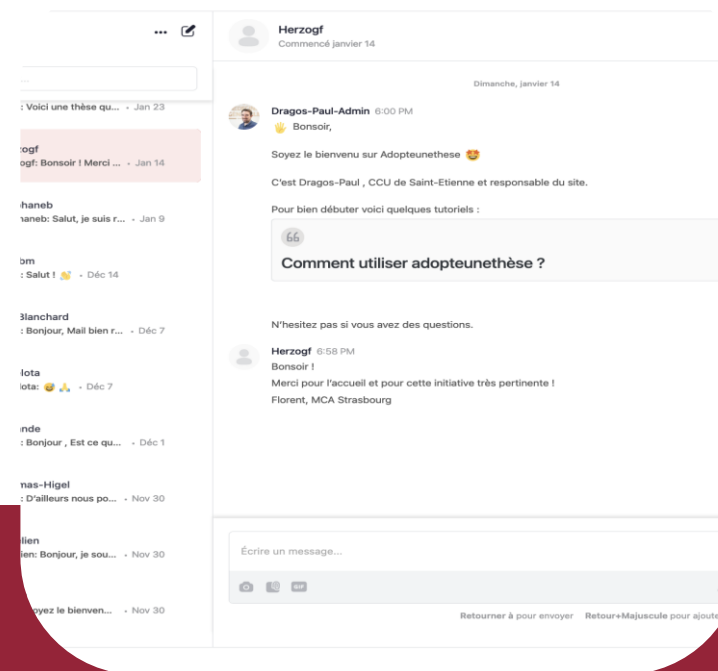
...

: Voici une thèse qu... • Jan 23

rzogf
ogf: Bonsoir ! Merci ... • Jan 14

haneb
haneb: Salut, je suis r... • Jan 9

bm
: Salut ! • Déc 14

Blanchard
: Bonjour, Mail bien r... • Déc 7

lota
lota: • Déc 7

nde
: Bonjour , Est ce qu... • Déc 1

mas-Higel
: D'ailleurs nous po... • Nov 30

lien
lien: Bonjour, je sou... • Nov 30

yez le bienven... • Nov 30

Herzogf
Commencé janvier 14

Dimanche, janvier 14

Dragos-Paul-Admin 6:00 PM
Bonsoir,

Soyez le bienvenu sur Adopteunethese

C'est Dragos-Paul , CCU de Saint-Etienne et responsable du site.

Pour bien débuter voici quelques tutoriels :

66
Comment utiliser adopteunethèse ?

N'hesitez pas si vous avez des questions.

Herzogf 6:58 PM
Bonsoir !
Merci pour l'accueil et pour cette initiative très pertinente !
Florent, MCA Strasbourg

Écrire un message...

GIF

Retourner à pour envoyer Retour+Majuscule pour ajoute